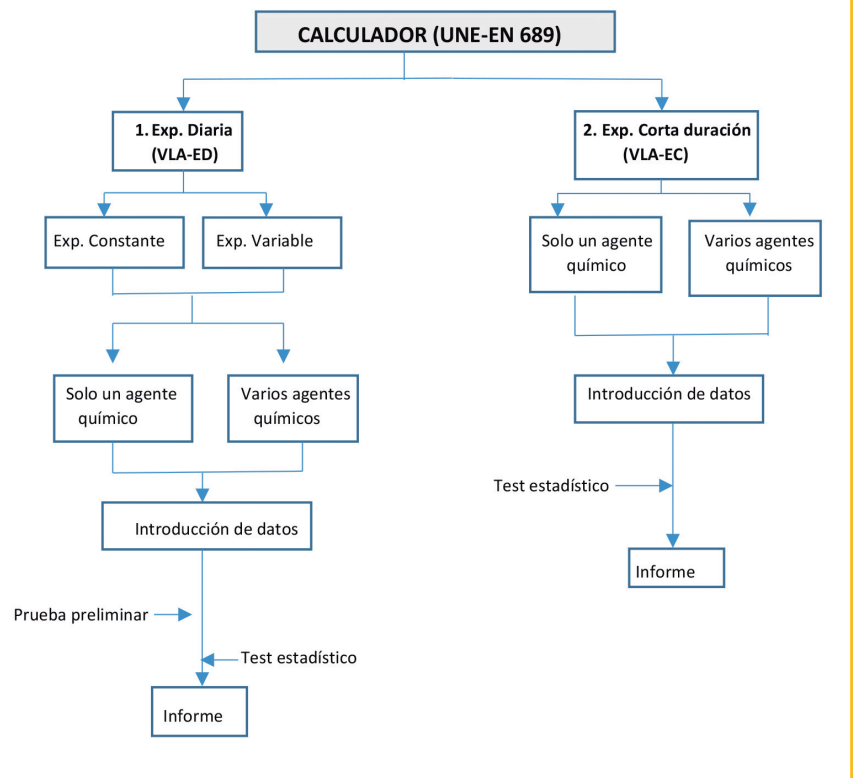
CALCULADOR (UNE-EN 689)

1. Exp. Diaria (VLA-ED)

Exp. Constante

Exp. Variable

Solo un agente químico

Varios agentes químicos

Introducción de datos

Prueba preliminar

Test estadístico

Informe

2. Exp. Corta duración (VLA-EC)

Solo un agente químico

Varios agentes químicos

Introducción de datos

Test estadístico

Informe